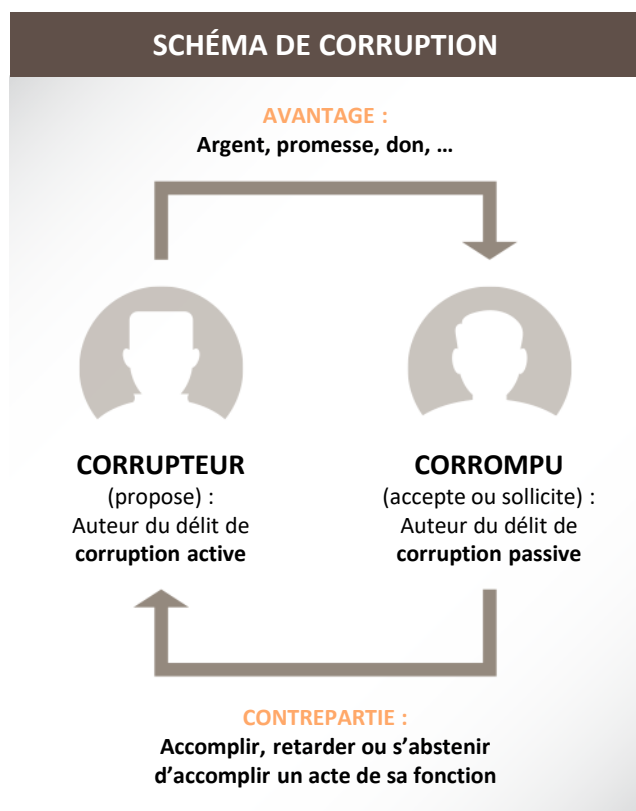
SCHÉMA DE CORRUPTION

AVANTAGE :
Argent, promesse, don, …

CORRUPTEUR
(propose) :
Auteur du délit de
corruption active

CORROMPU
(accepte ou sollicite) :
Auteur du délit de
corruption passive

CONTREPARTIE :
Accomplir, retarder ou s'abstenir d'accomplir un acte de sa fonction